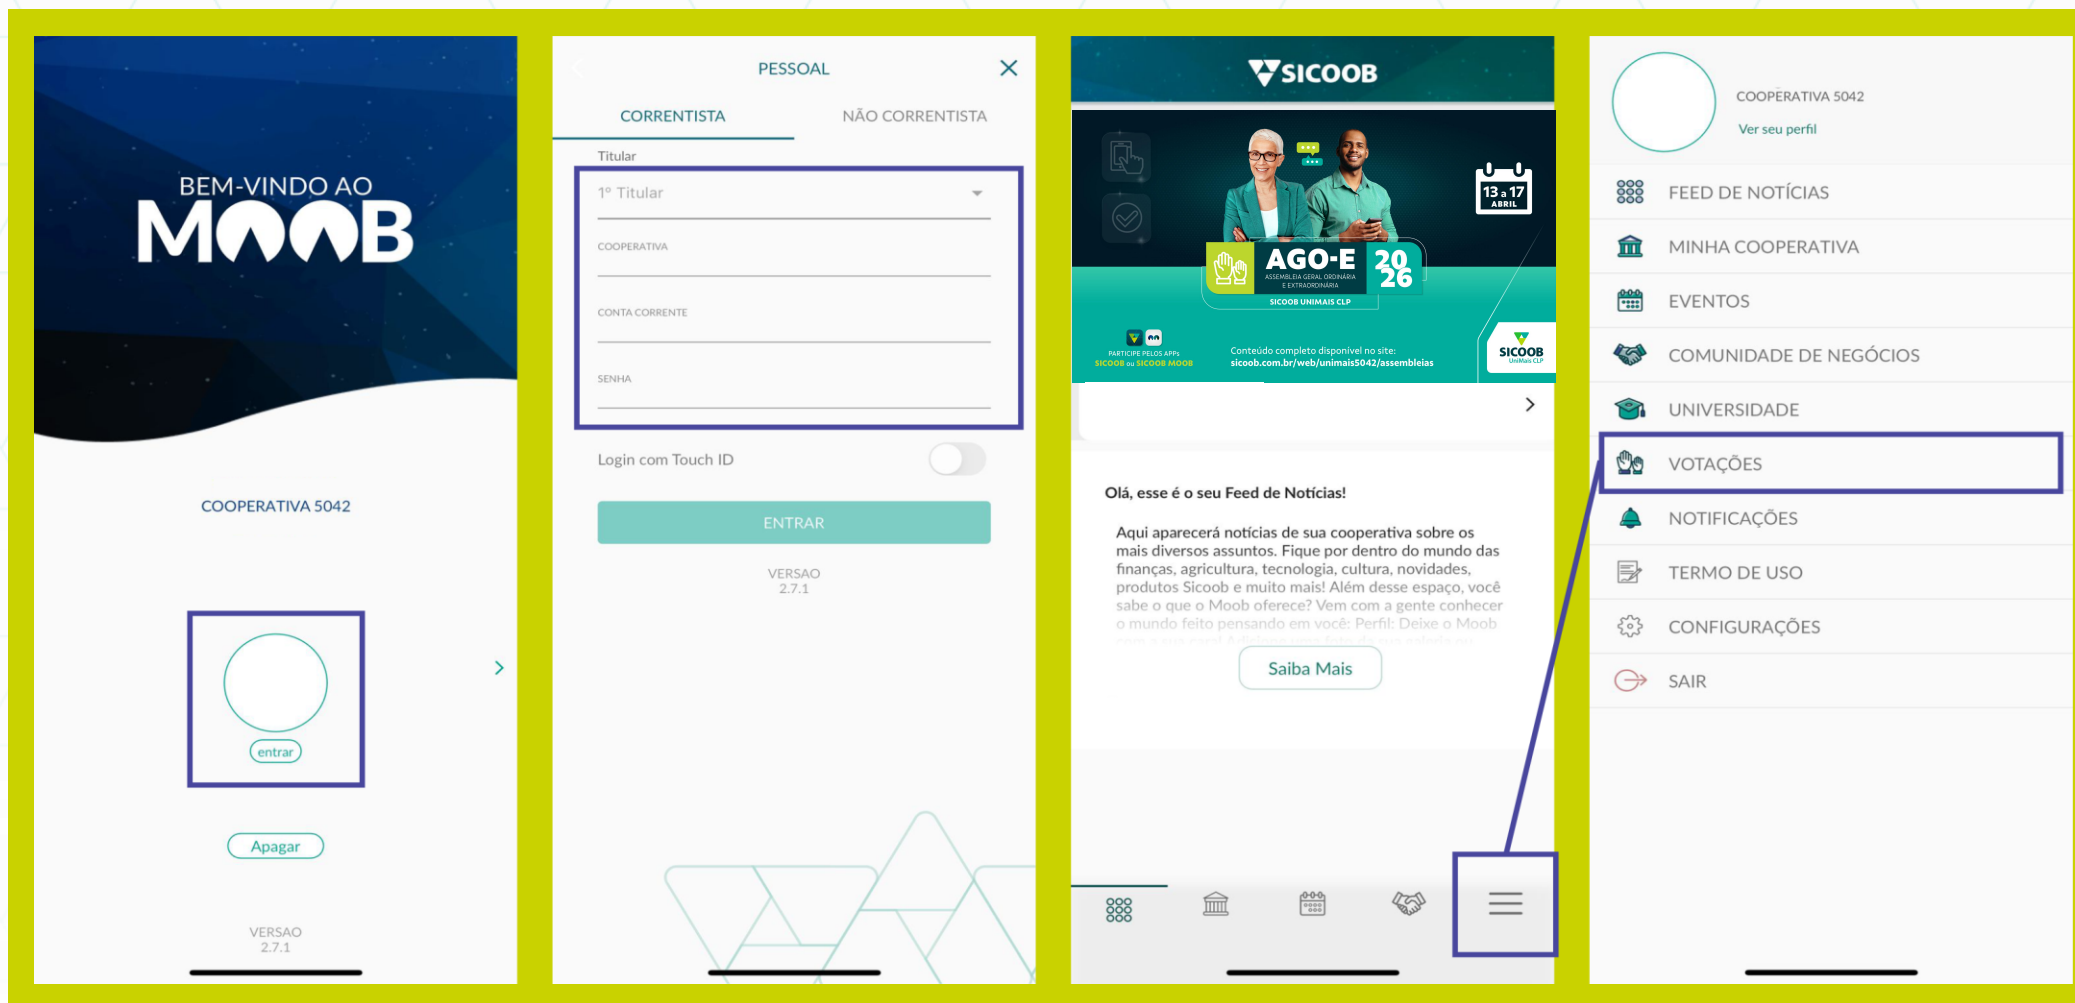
BEM-VINDO AO
MOOB

COOPERATIVA 5042

entrar

Apagar

VERSAO
2.7.1

PESSOAL

CORRENTISTA

NÃO CORRENTISTA

Titular

1º Titular

COOPERATIVA

CONTA CORRENTE

SENHA

Login com Touch ID

ENTRAR

VERSAO
2.7.1

SICOOB

13 a 17
ABRIL

AGO-E
ASSEMBLEIA GERAL ORDINÁRIA E EXTRAORDINÁRIA

2026

SICOOB UNIMAIS CLP

PARTICIPE PELOS APPs
SICOOB ou SICOOB MOOB

Conteúdo completo disponível no site:
sicoob.com.br/web/unimais5042/assembleias

SICOOB
UniMais CLP

Olá, esse é o seu Feed de Notícias!

Aqui aparecerá notícias de sua cooperativa sobre os mais diversos assuntos. Fique por dentro do mundo das finanças, agricultura, tecnologia, cultura, novidades, produtos Sicoob e muito mais! Além desse espaço, você sabe o que o Moob oferece? Vem com a gente conhecer o mundo feito pensando em você: Perfil: Deixe o Moob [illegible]

Saiba Mais

COOPERATIVA 5042

Ver seu perfil

FEED DE NOTÍCIAS

MINHA COOPERATIVA

EVENTOS

COMUNIDADE DE NEGÓCIOS

UNIVERSIDADE

VOTAÇÕES

NOTIFICAÇÕES

TERMO DE USO

CONFIGURAÇÕES

SAIR